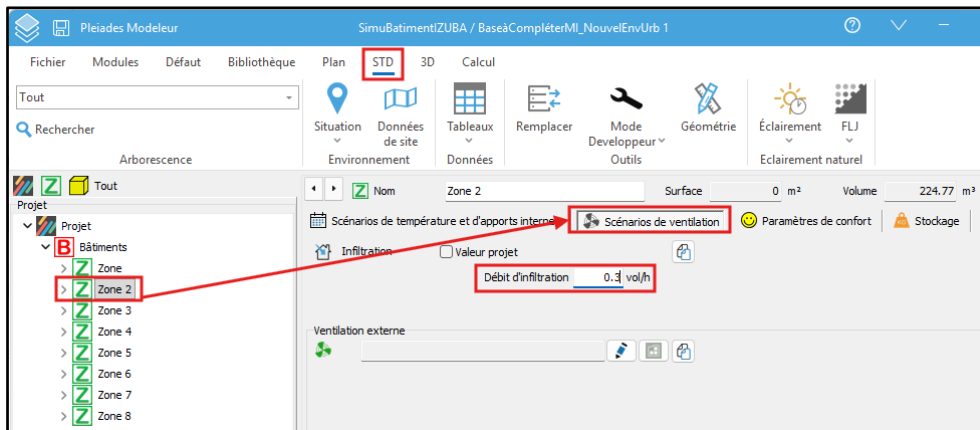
Pleiades Modeleur

SimuBatimentIZUBA / BaseàCompléterMI_NouvelEnvUrb 1

Fichier Modules Défaut Bibliothèque Plan STD 3D Calcul

Tout

Rechercher

Arborescence

Situation Données de site

Environnement

Tableaux

Données

Remplacer Mode Developpeur Géométrie

Outils

Éclairement FLJ

Eclairement naturel

Tout

Projet

Projet

Bâtiments

Zone

Zone 2

Zone 3

Zone 4

Zone 5

Zone 6

Zone 7

Zone 8

Nom Zone 2 Surface 0 m² Volume 224.77 m³

Scénarios de température et d'apports interne Scénarios de ventilation Paramètres de confort Stockage

Infiltration Valeur projet

Débit d'infiltration 0.3 vol/h

Ventilation externe